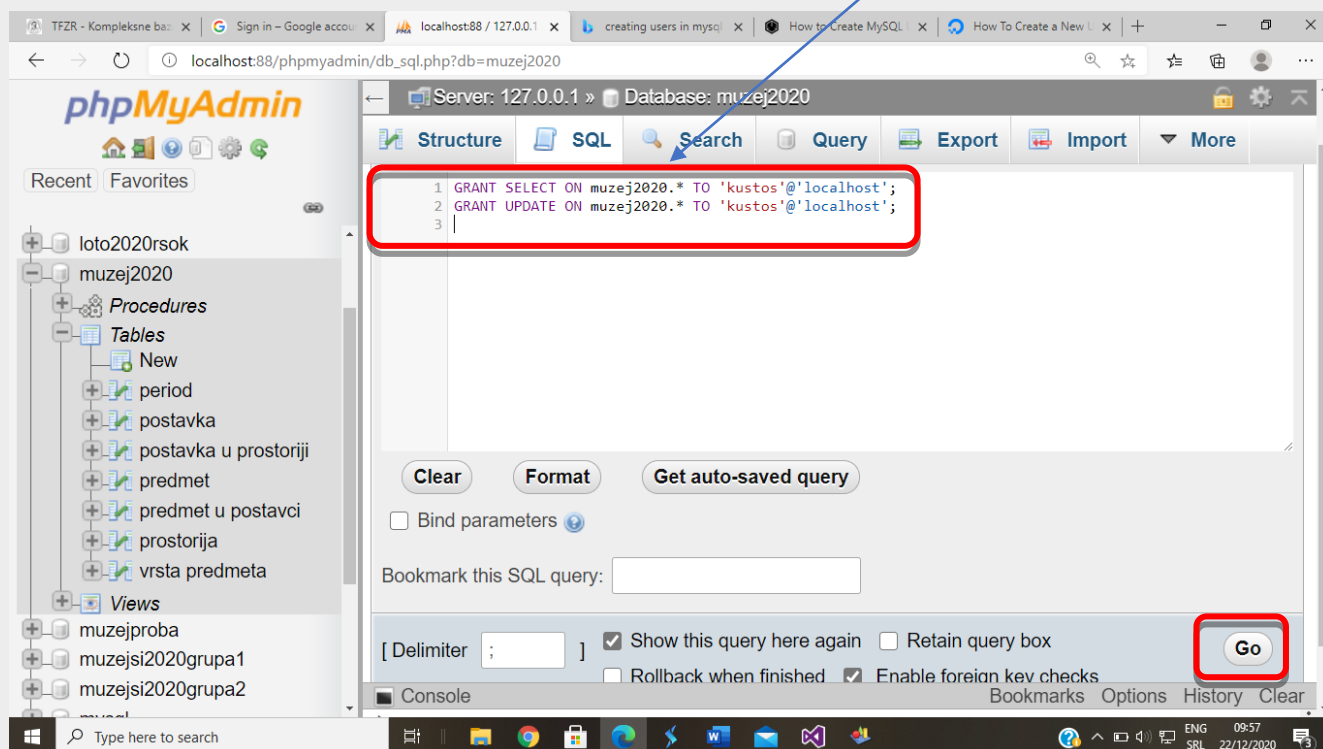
TFZR - Kompleksne baz | Sign in – Google accou | localhost:88 / 127.0.0.1 | creating users in mysql | How to Create MySQL | How To Create a New U

localhost:88/phpmyadmin/db_sql.php?db=muzej2020

phpMyAdmin

Recent Favorites

loto2020rsok
muzej2020
Procedures
Tables
New
period
postavka
postavka u prostoriji
predmet
predmet u postavci
prostorija
vrsta predmeta
Views
muzejproba
muzejsi2020grupa1
muzejsi2020grupa2

Server: 127.0.0.1 » Database: muzej2020

Structure SQL Search Query Export Import More

1 GRANT SELECT ON muzej2020.* TO 'kustos'@'localhost';
2 GRANT UPDATE ON muzej2020.* TO 'kustos'@'localhost';
3

Clear Format Get auto-saved query

Bind parameters

Bookmark this SQL query:

[ Delimiter ; ] Show this query here again Retain query box
Rollback when finished Enable foreign key checks

Go

Console Bookmarks Options History Clear

Type here to search

ENG SRL 09:57 22/12/2020